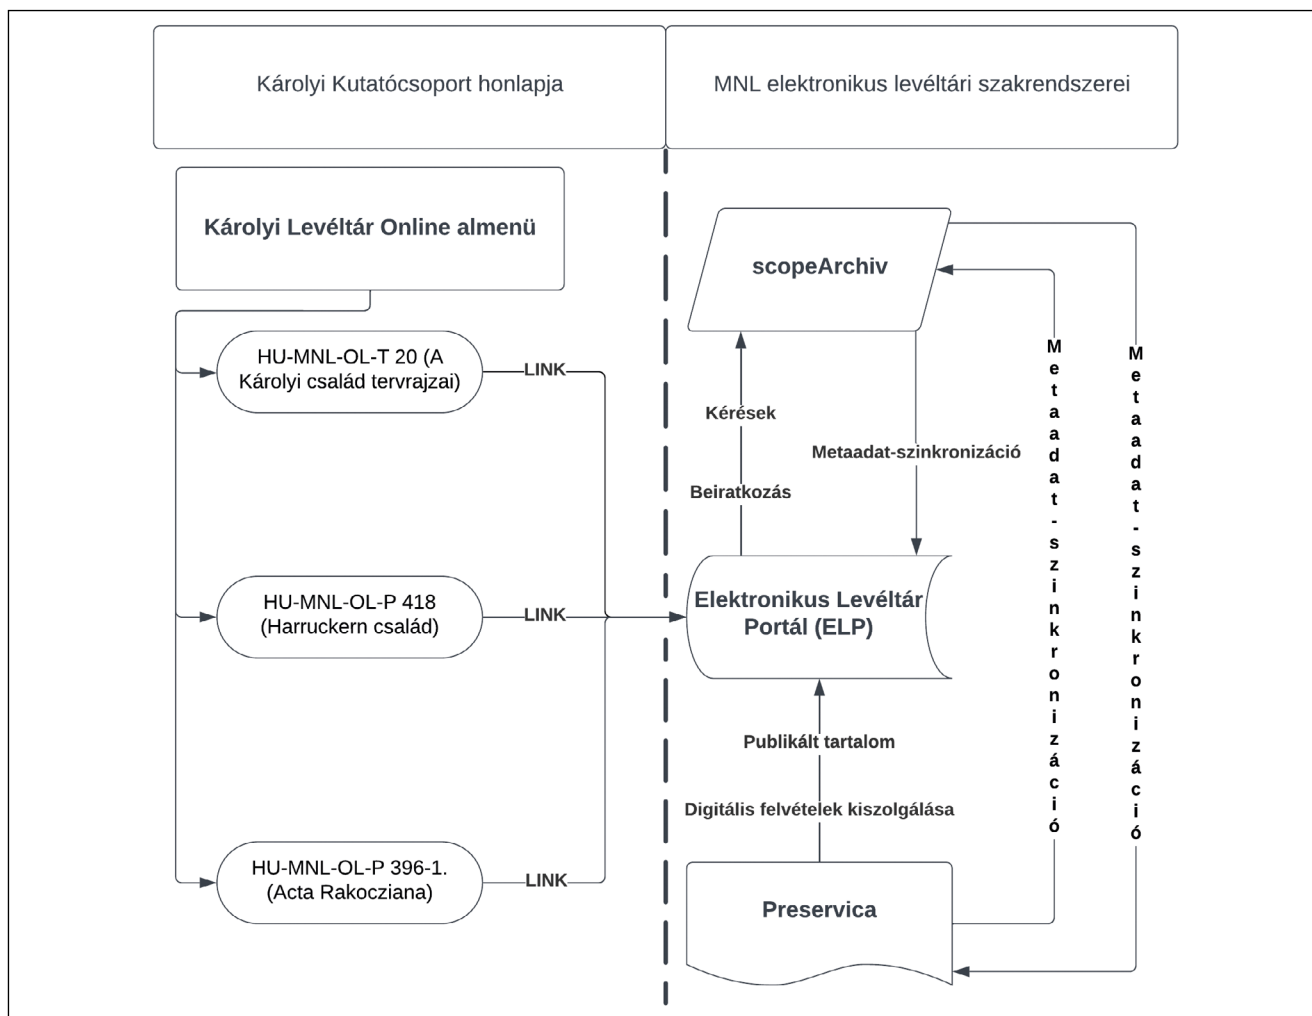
Károlyi Kutatócsoport honlapja

MNL elektronikus levéltári szakrendszerei

Károlyi Levéltár Online almenü

HU-MNL-OL-T 20 (A Károlyi család tervrajzai)

LINK

HU-MNL-OL-P 418 (Harruckern család)

LINK

HU-MNL-OL-P 396-1. (Acta Rakocziana)

LINK

scopeArchiv

Kérések

Beiratkozás

Metaadat-szinkronizáció

Metaadat-szinkronizáció

Metaadat-szinkronizáció

Elektronikus Levéltár Portál (ELP)

Publikált tartalom

Digitális felvételek kiszolgálása

Preservica